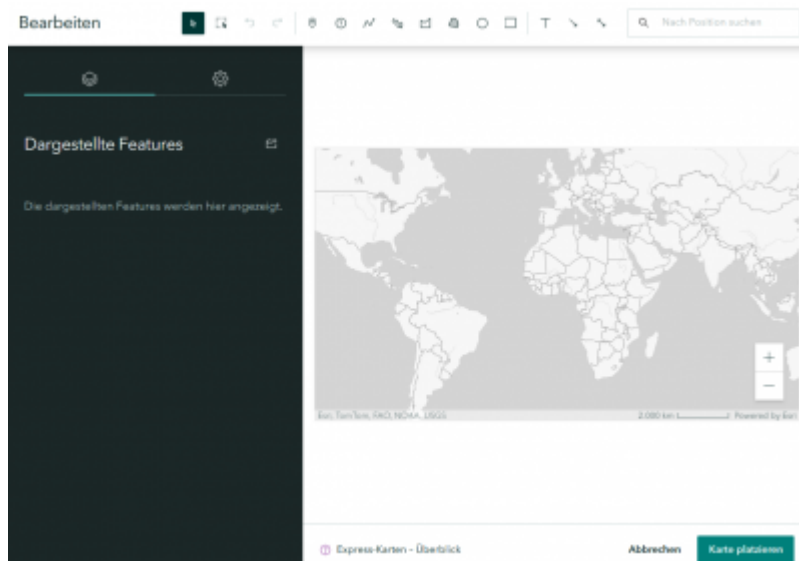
Bearbeiten

T

Nach Position suchen

Dargestellte Features

Die dargestellten Features werden hier angezeigt.

+

−

Esri, TomTom, FAO, NOAA, USGS

2.000 km

Powered by Esri

Express-Karten - Überblick

Abbrechen

Karte platzieren